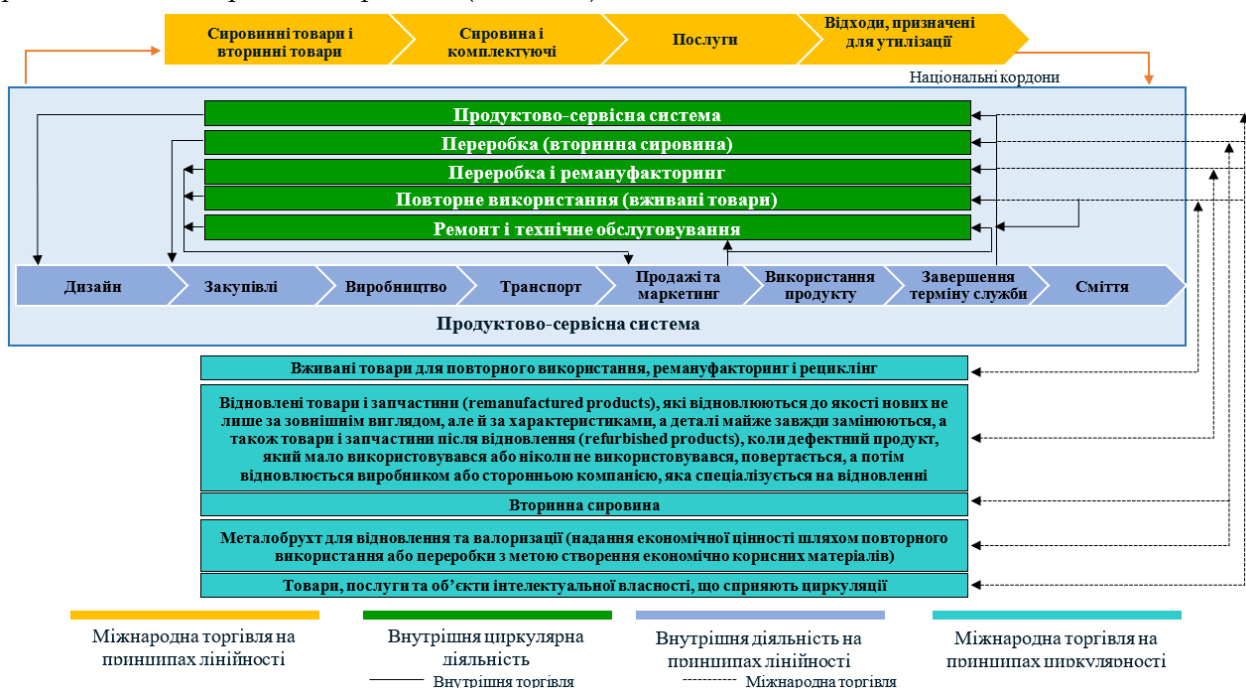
Сировинні товари і вторинні товари

Сировина і комплектуючі

Послуги

Відходи, призначені для утилізації

Національні кордони

Продуктово-сервісна система

Переробка (вторинна сировина)

Переробка і ремануфакторинг

Повторне використання (вживані товари)

Ремонт і технічне обслуговування

Дизайн

Закупівлі

Виробництво

Транспорт

Продажі та маркетинг

Використання продукту

Завершення терміну служби

Сміття

Продуктово-сервісна система

Вживані товари для повторного використання, ремануфакторинг і рециклінг

Відновлені товари і запчастини (remanufactured products), які відновлюються до якості нових не лише за зовнішнім виглядом, але й за характеристиками, а деталі майже завжди замінюються, а також товари і запчастини після відновлення (refurbished products), коли дефектний продукт, який мало використовувався або ніколи не використовувався, повертається, а потім відновлюється виробником або сторонньою компанією, яка спеціалізується на відновленні

Вторинна сировина

Металобрухт для відновлення та валоризації (надання економічної цінності шляхом повторного використання або переробки з метою створення економічно корисних матеріалів)

Товари, послуги та об'єкти інтелектуальної власності, що сприяють циркуляції

Міжнародна торгівля на принципах лінійності

Внутрішня циркулярна діяльність

Внутрішня діяльність на принципах лінійності

Міжнародна торгівля на принципах циркулярності

Внутрішня торгівля

Міжнародна торгівля